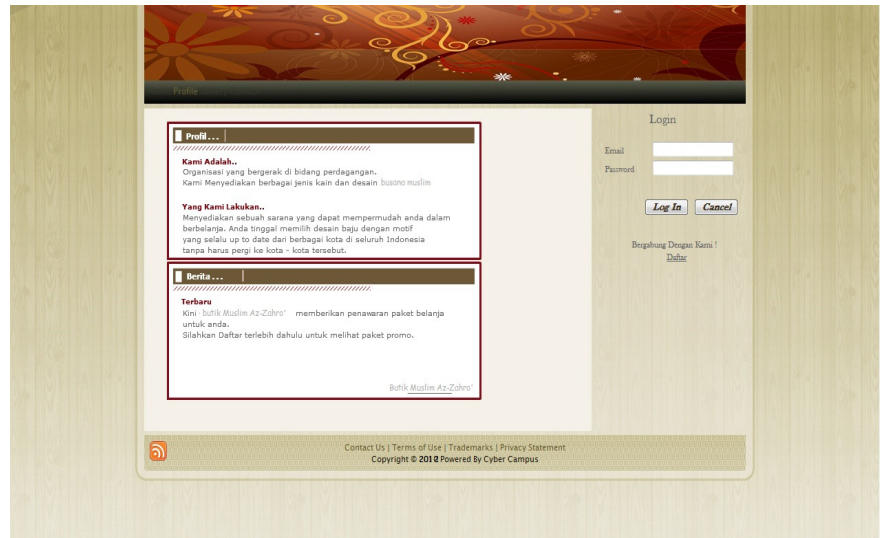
Profile

Profil . . .

Kami Adalah..
Organisasi yang bergerak di bidang perdagangan.
Kami Menyediakan berbagai jenis kain dan desain busana muslim

Yang Kami Lakukan..
Menyediakan sebuah sarana yang dapat mempermudah anda dalam berbelanja. Anda tinggal memilih desain baju dengan motif yang selalu up to date dari berbagai kota di seluruh Indonesia tanpa harus pergi ke kota - kota tersebut.

Berita . . .

Terbaru
Kini - butik Muslim Az-Zahro' memberikan penawaran paket belanja untuk anda.
Silahkan Daftar terlebih dahulu untuk melihat paket promo.

Butik Muslim Az-Zahro'

Login

Email

Password

Log In Cancel

Bergabung Dengan Kami !
Daftar

Contact Us | Terms of Use | Trademarks | Privacy Statement
Copyright © 2012 Powered By Cyber Campus